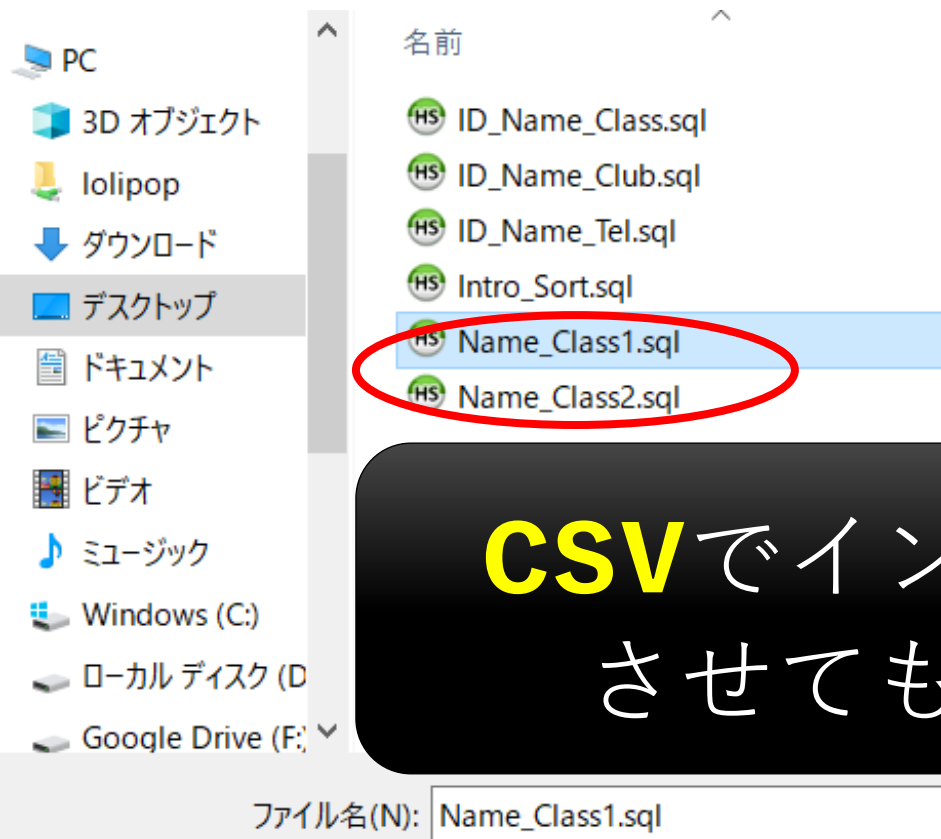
PC
3D オブジェクト
lolipop
ダウンロード
デスクトップ
ドキュメント
ピクチャ
ビデオ
ミュージック
Windows (C:)
ローカル ディスク (D
Google Drive (F:)

名前
ID_Name_Class.sql
ID_Name_Club.sql
ID_Name_Tel.sql
Intro_Sort.sql
Name_Class1.sql
Name_Class2.sql

CSVでイン
させても

ファイル名(N): Name_Class1.sql